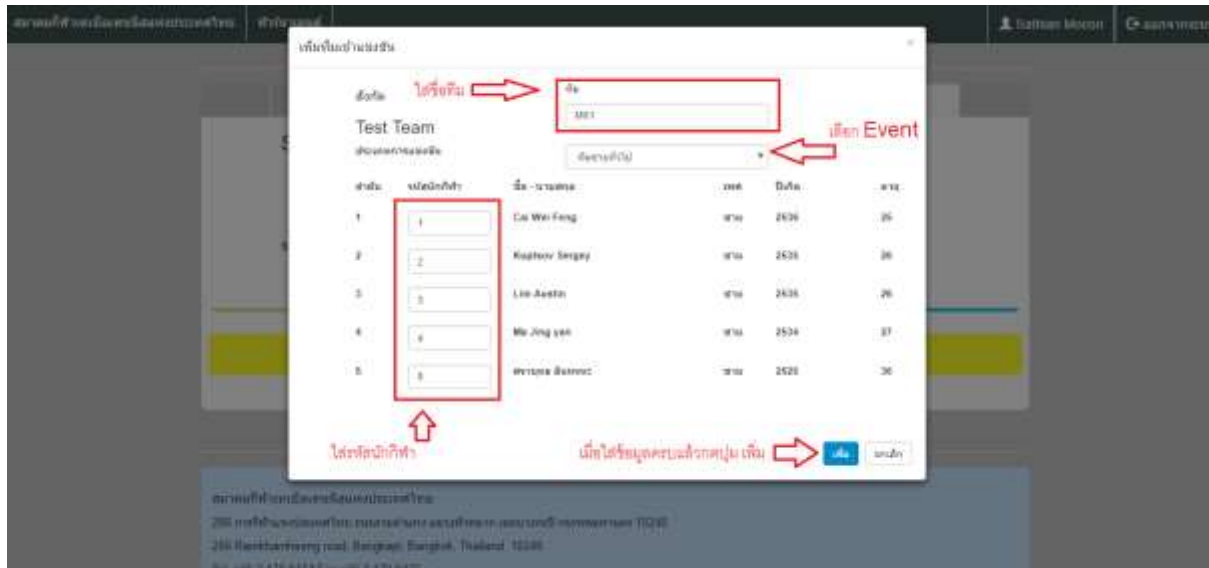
สมาคมกีฬาเทเบิลเทนนิสแห่งประเทศไทย | หัวข้อ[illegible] | Sathian Moron | ออกจากระบบ

เพิ่มทีมเข้าแข่งขัน

×

ชื่อทีม ใส่ชื่อทีม

ทีม

MK1

Test Team

เลือก Event

ประเภทการแข่งขัน

เลือกรายการ

| ลำดับ | รหัสนักกีฬา | ชื่อ - นามสกุล | เพศ | ปีเกิด | อายุ |
|---|---|---|---|---|---|
| 1 | 1 | Cai Wei Feng | ชาย | 2536 | 25 |
| 2 | 2 | Kopilov Sergey | ชาย | 2535 | 26 |
| 3 | 3 | Lim Austin | ชาย | 2535 | 26 |
| 4 | 4 | Ma Jing yan | ชาย | 2534 | 27 |
| 5 | 5 | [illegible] | ชาย | 2525 | 36 |

ใส่รหัสนักกีฬา

เมื่อใส่ข้อมูลครบแล้วกดปุ่ม เพิ่ม

เพิ่ม ยกเลิก

สมาคมกีฬาเทเบิลเทนนิสแห่งประเทศไทย

286 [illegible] 10240

286 Ramkhamhaeng road, Bangkapi, Bangkok, Thailand 10240